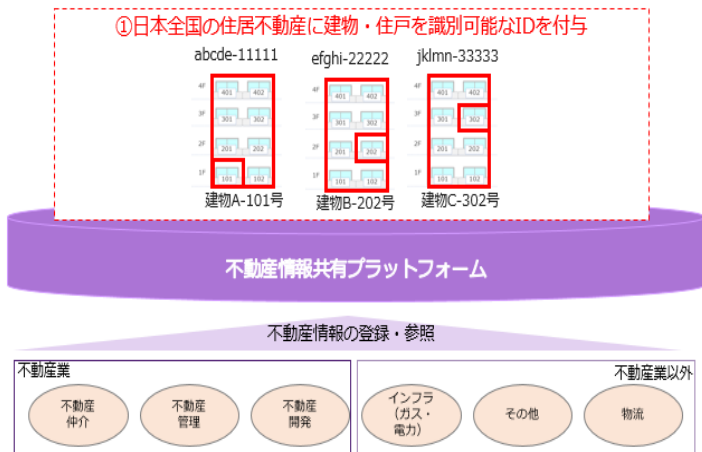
①日本全国の住居不動産に建物・住戸を識別可能なIDを付与

abcde-11111

efghi-22222

jklmn-33333

4F 401 402
3F 301 302
2F 201 202
1F 101 102

4F 401 402
3F 301 302
2F 201 202
1F 101 102

4F 401 402
3F 301 302
2F 201 202
1F 101 102

建物A-101号

建物B-202号

建物C-302号

不動産情報共有プラットフォーム

不動産情報の登録・参照

不動産業

不動産仲介

不動産管理

不動産開発

不動産業以外

インフラ（ガス・電力）

その他

物流